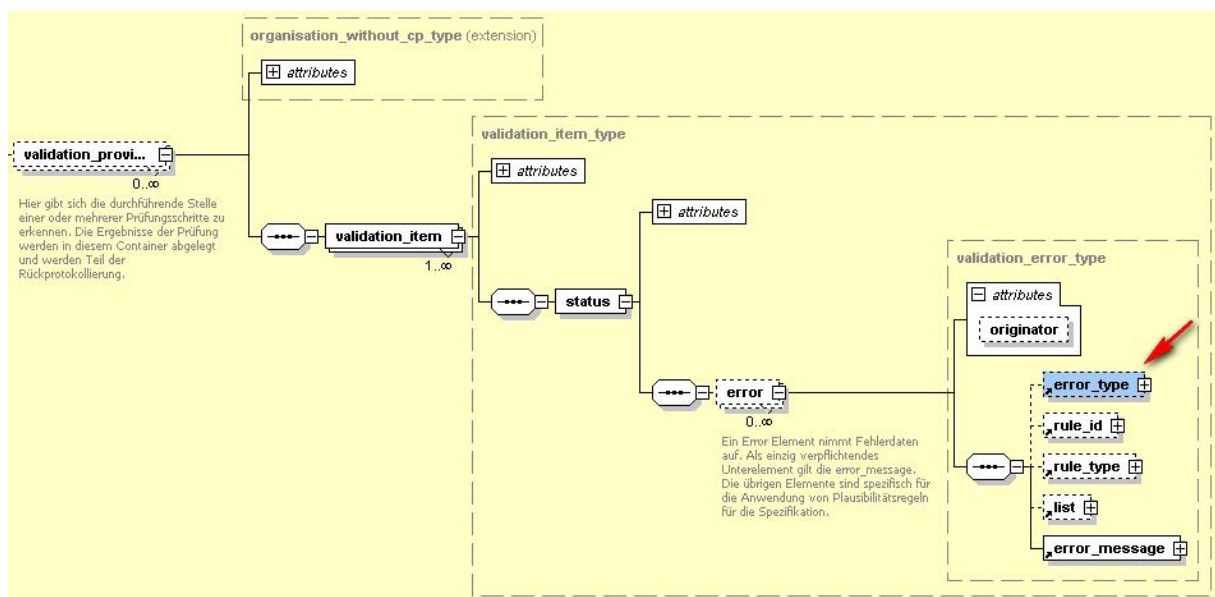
organisation_without_cp_type (extension)

attributes

validation_provi...
0..∞
Hier gibt sich die durchführende Stelle einer oder mehrerer Prüfungsschritte zu erkennen. Die Ergebnisse der Prüfung werden in diesem Container abgelegt und werden Teil der Rückprotokollierung.

validation_item_type

attributes

validation_item
1..∞

attributes

status

validation_error_type

attributes

originator

error
0..∞
Ein Error Element nimmt Fehlerdaten auf. Als einzig verpflichtendes Unterelement gilt die error_message. Die übrigen Elemente sind spezifisch für die Anwendung von Plausibilitätsregeln für die Spezifikation.

error_type

rule_id

rule_type

list

error_message